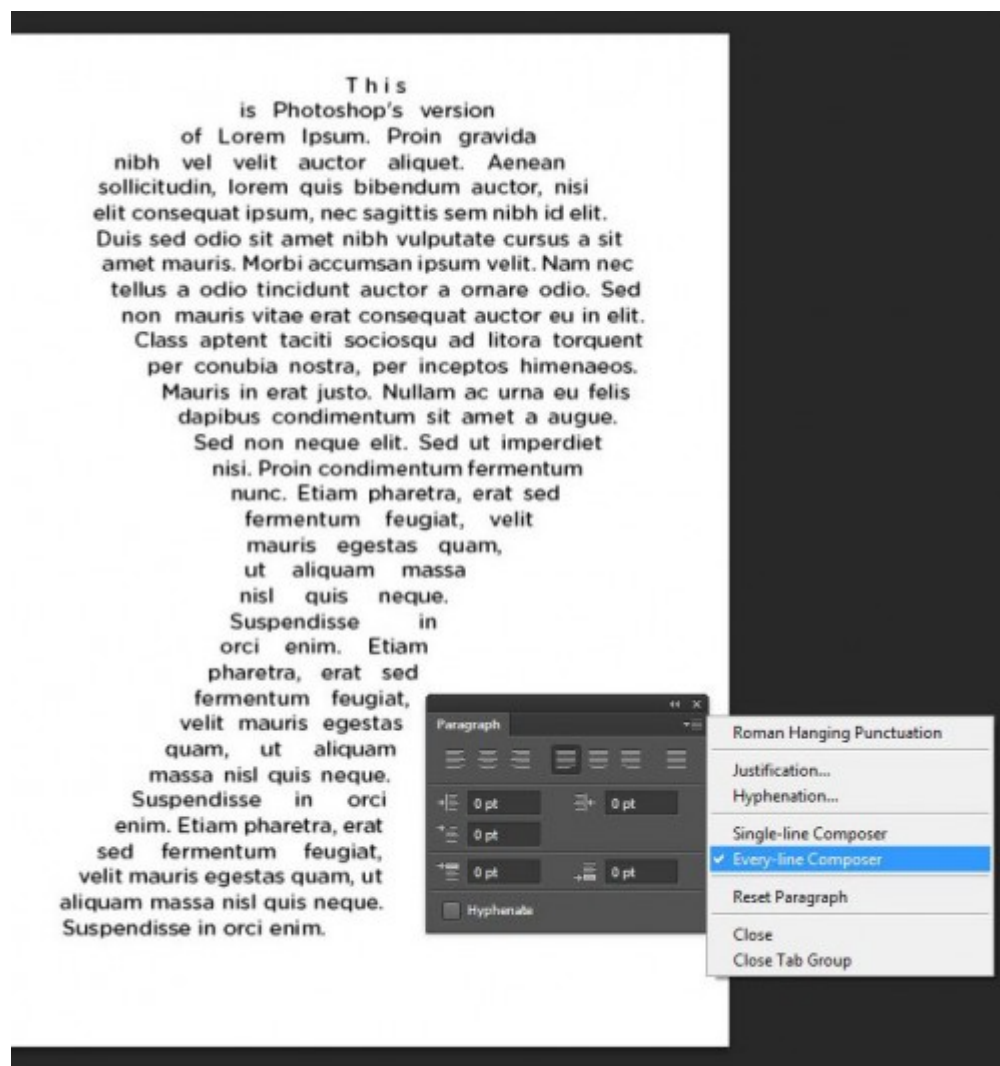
This is Photoshop's version of Lorem Ipsum. Proin gravida nibh vel velit auctor aliquet. Aenean sollicitudin, lorem quis bibendum auctor, nisi elit consequat ipsum, nec sagittis sem nibh id elit. Duis sed odio sit amet nibh vulputate cursus a sit amet mauris. Morbi accumsan ipsum velit. Nam nec tellus a odio tincidunt auctor a ornare odio. Sed non mauris vitae erat consequat auctor eu in elit. Class aptent taciti sociosqu ad litora torquent per conubia nostra, per inceptos himenaeos. Mauris in erat justo. Nullam ac urna eu felis dapibus condimentum sit amet a augue. Sed non neque elit. Sed ut imperdiet nisi. Proin condimentum fermentum nunc. Etiam pharetra, erat sed fermentum feugiat, velit mauris egestas quam, ut aliquam massa nisl quis neque. Suspendisse in orci enim. Etiam pharetra, erat sed fermentum feugiat, velit mauris egestas quam, ut aliquam massa nisl quis neque. Suspendisse in orci enim. Etiam pharetra, erat sed fermentum feugiat, velit mauris egestas quam, ut aliquam massa nisl quis neque. Suspendisse in orci enim.

Paragraph

0 pt
0 pt
0 pt
0 pt
0 pt

Hyphenate

Roman Hanging Punctuation

Justification...
Hyphenation...

Single-line Composer
✓ Every-line Composer

Reset Paragraph

Close
Close Tab Group